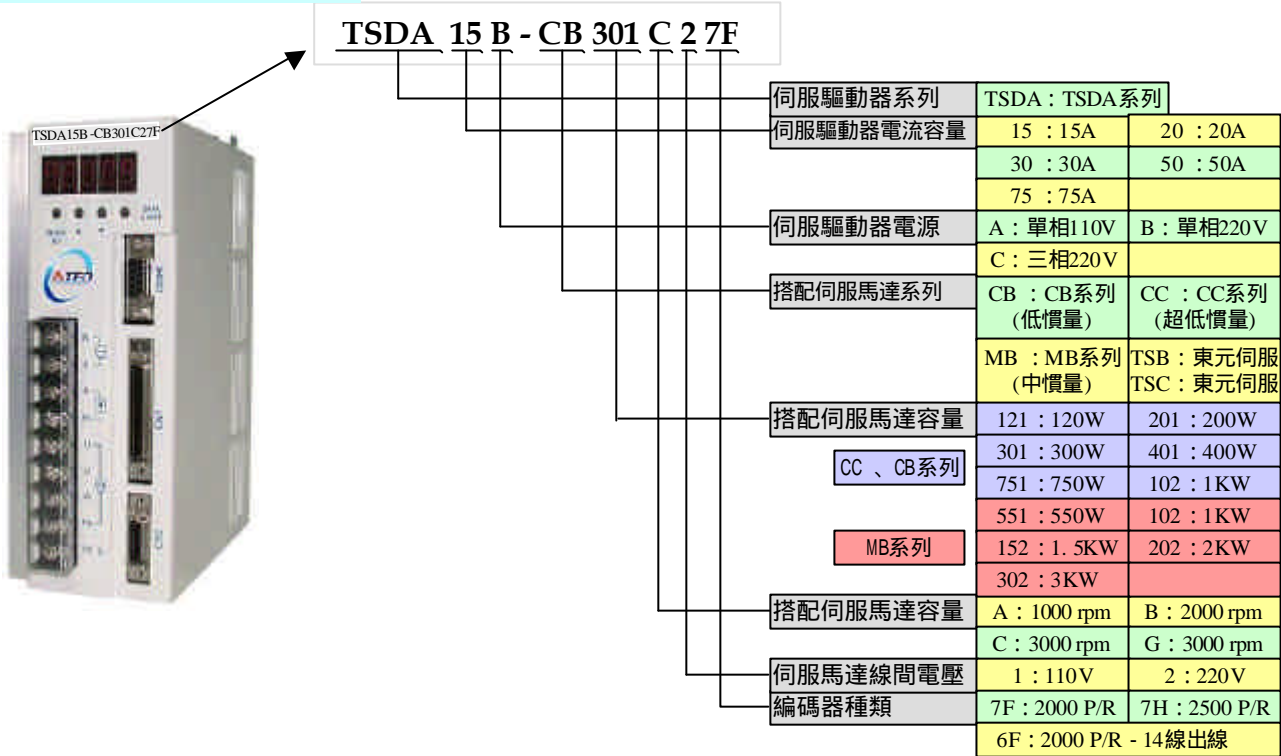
TSDA 15 B - CB 301 C 2 7F

TSDA15B-CB301C27F

| 伺服驅動器系列 | TSDA：TSDA系列 | |
|---|---|---|
| 伺服驅動器電流容量 | 15 ：15A | 20 ：20A |
| | 30 ：30A | 50 ：50A |
| | 75 ：75A | |
| 伺服驅動器電源 | A：單相110V | B：單相220V |
| | C：三相220V | |
| 搭配伺服馬達系列 | CB ：CB系列 (低慣量) | CC ：CC系列 (超低慣量) |
| | MB ：MB系列 (中慣量) | TSB：東元伺服 TSC：東元伺服 |
| 搭配伺服馬達容量 | 121：120W | 201：200W |
| CC 、CB系列 | 301：300W | 401：400W |
| | 751：750W | 102：1KW |
| MB系列 | 551：550W | 102：1KW |
| | 152：1. 5KW | 202：2KW |
| | 302：3KW | |
| 搭配伺服馬達容量 | A：1000 rpm | B：2000 rpm |
| | C：3000 rpm | G：3000 rpm |
| 伺服馬達線間電壓 | 1：110V | 2：220V |
| 編碼器種類 | 7F：2000 P/R | 7H：2500 P/R |
| | 6F：2000 P/R - 14線出線 | |